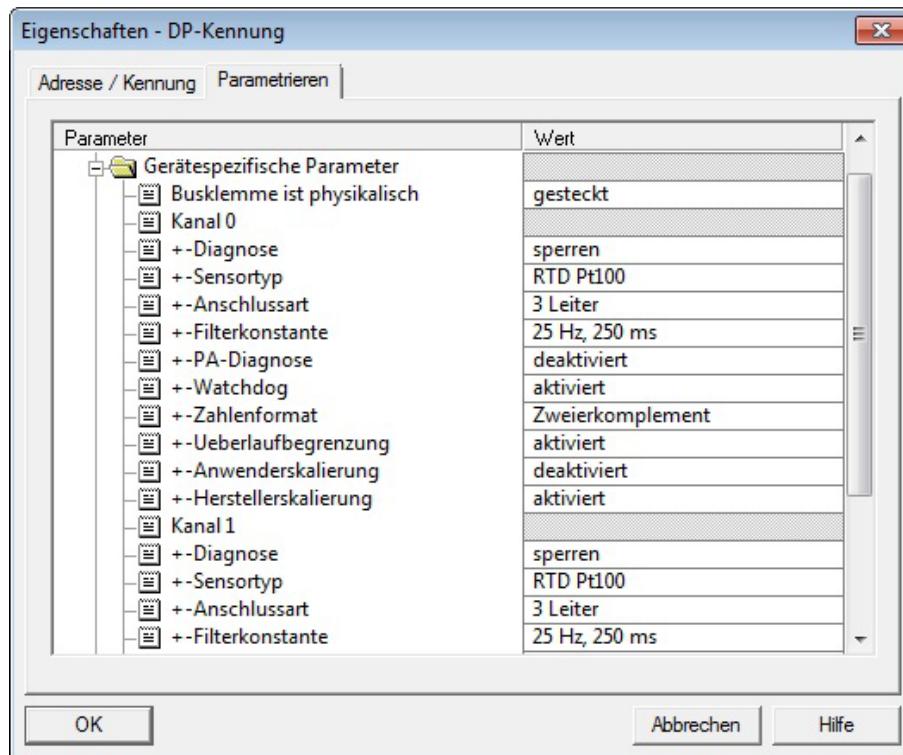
Eigenschaften - DP-Kennung

Adresse / Kennung | Parametrieren

| Parameter | Wert |
|---|---|
| Gerätespezifische Parameter | |
| Busklemme ist physikalisch | gesteckt |
| Kanal 0 | |
| +-Diagnose | sperren |
| +-Sensortyp | RTD Pt100 |
| +-Anschlussart | 3 Leiter |
| +-Filterkonstante | 25 Hz, 250 ms |
| +-PA-Diagnose | deaktiviert |
| +-Watchdog | aktiviert |
| +-Zahlenformat | Zweierkomplement |
| +-Ueberlaufbegrenzung | aktiviert |
| +-Anwenderskalierung | deaktiviert |
| +-Herstellerskalierung | aktiviert |
| Kanal 1 | |
| +-Diagnose | sperren |
| +-Sensortyp | RTD Pt100 |
| +-Anschlussart | 3 Leiter |
| +-Filterkonstante | 25 Hz, 250 ms |

OK

Abbrechen

Hilfe